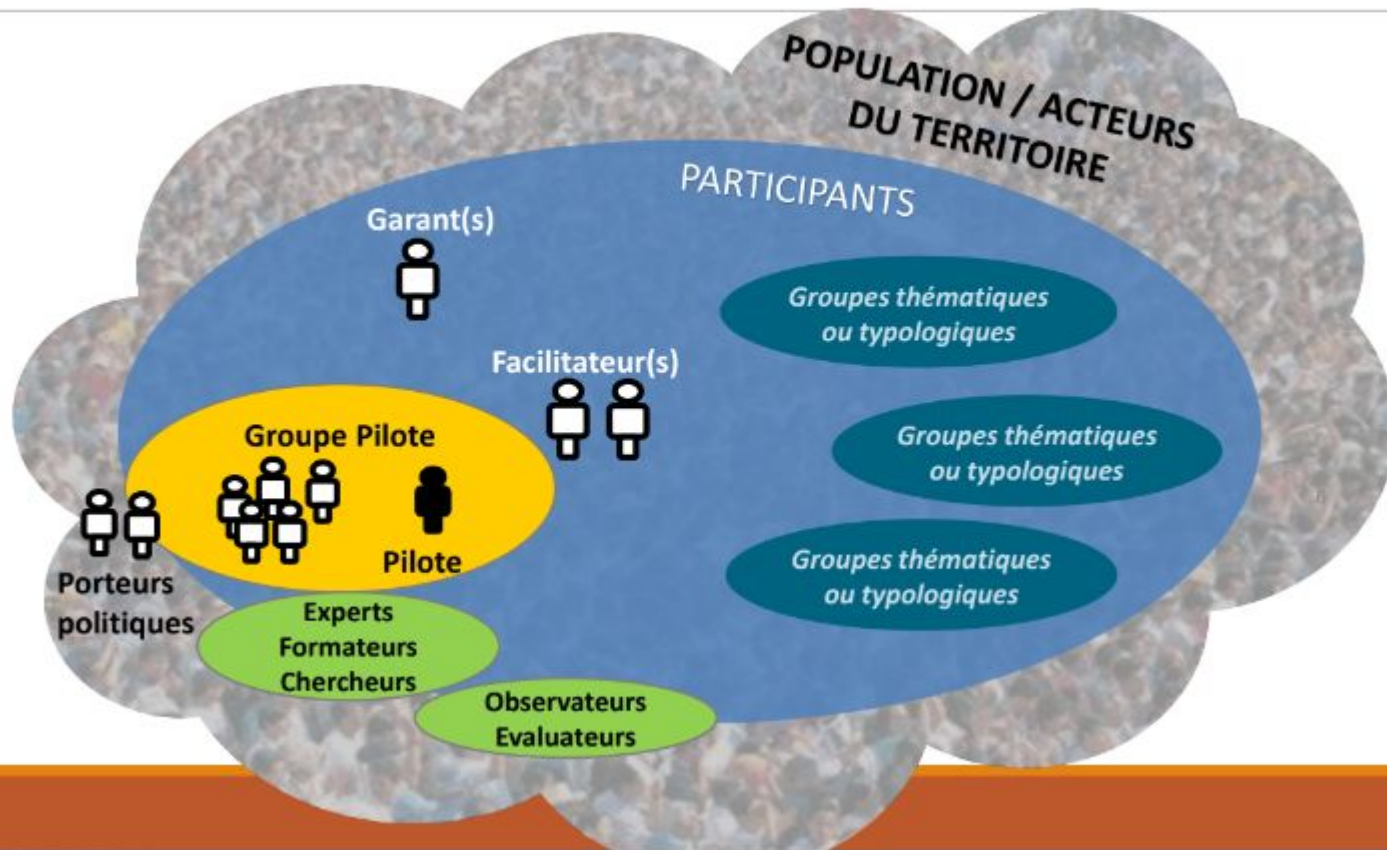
POPULATION / ACTEURS DU TERRITOIRE

PARTICIPANTS

Garant(s)

Groupes thématiques ou typologiques

Facilitateur(s)

Groupe Pilote

Groupes thématiques ou typologiques

Pilote

Porteurs politiques

Groupes thématiques ou typologiques

Experts
Formateurs
Chercheurs

Observateurs
Evaluateurs